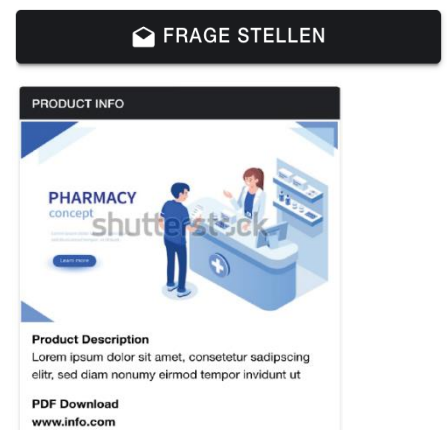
FRAGE STELLEN

PRODUCT INFO

PHARMACY
concept

shutterstock

Learn more

Product Description
Lorem ipsum dolor sit amet, consetetur sadipscing elitr, sed diam nonumy eirmod tempor invidunt ut

PDF Download
www.info.com